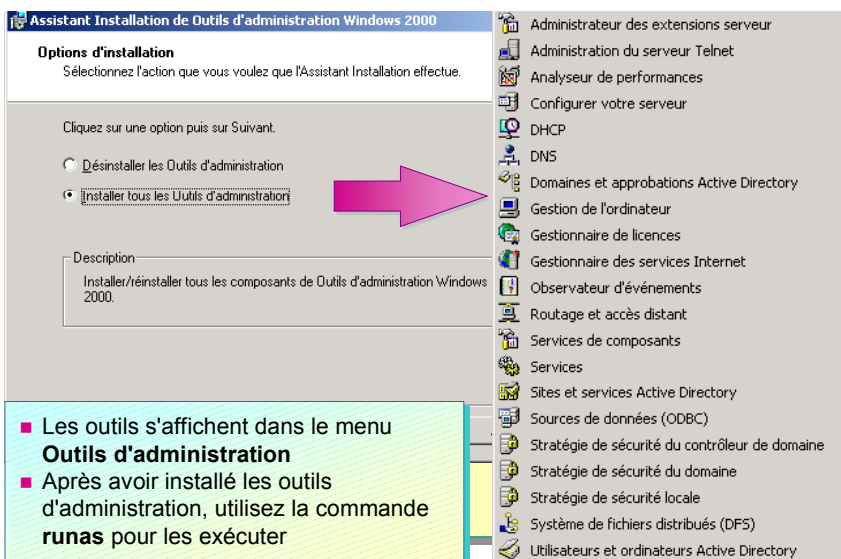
Assistant Installation de Outils d'administration Windows 2000

Options d'installation
Sélectionnez l'action que vous voulez que l'Assistant Installation effectue.

Cliquez sur une option puis sur Suivant.

Désinstaller les Outils d'administration

Installer tous les Outils d'administration

Description
Installer/réinstaller tous les composants de Outils d'administration Windows 2000.

Administrateur des extensions serveur
Administration du serveur Telnet
Analyseur de performances
Configurer votre serveur
DHCP
DNS
Domaines et approbations Active Directory
Gestion de l'ordinateur
Gestionnaire de licences
Gestionnaire des services Internet
Observateur d'événements
Routage et accès distant
Services de composants
Services
Sites et services Active Directory
Sources de données (ODBC)
Stratégie de sécurité du contrôleur de domaine
Stratégie de sécurité du domaine
Stratégie de sécurité locale
Système de fichiers distribués (DFS)
Utilisateurs et ordinateurs Active Directory

- Les outils s'affichent dans le menu **Outils d'administration**
- Après avoir installé les outils d'administration, utilisez la commande **runas** pour les exécuter